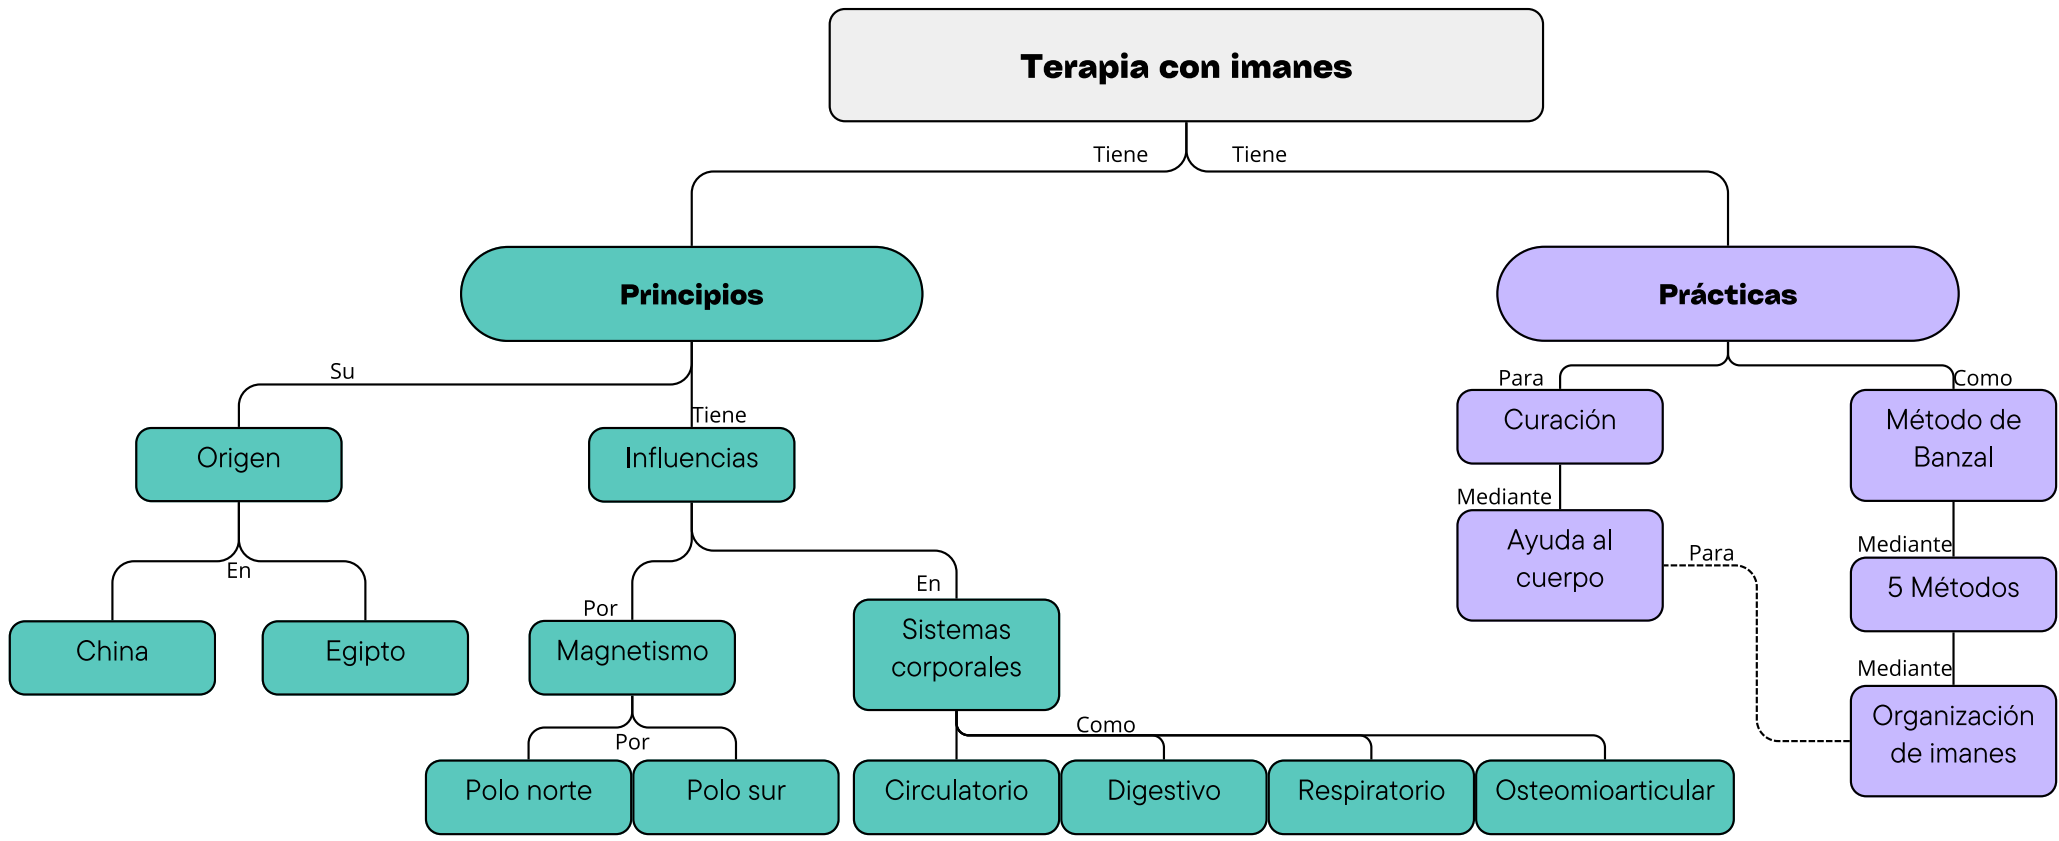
Terapia con imanes

Tiene
Tiene

Principios

Prácticas

Su
Tiene

Origen

Influencias

En

China

Egipto

Por

Magnetismo

En

Sistemas corporales

Por

Polo norte

Polo sur

Como

Circulatorio

Digestivo

Respiratorio

Osteomioarticular

Para
Como

Curación

Método de Banzal

Mediante

Ayuda al cuerpo

Para

Mediante

5 Métodos

Mediante

Organización de imanes